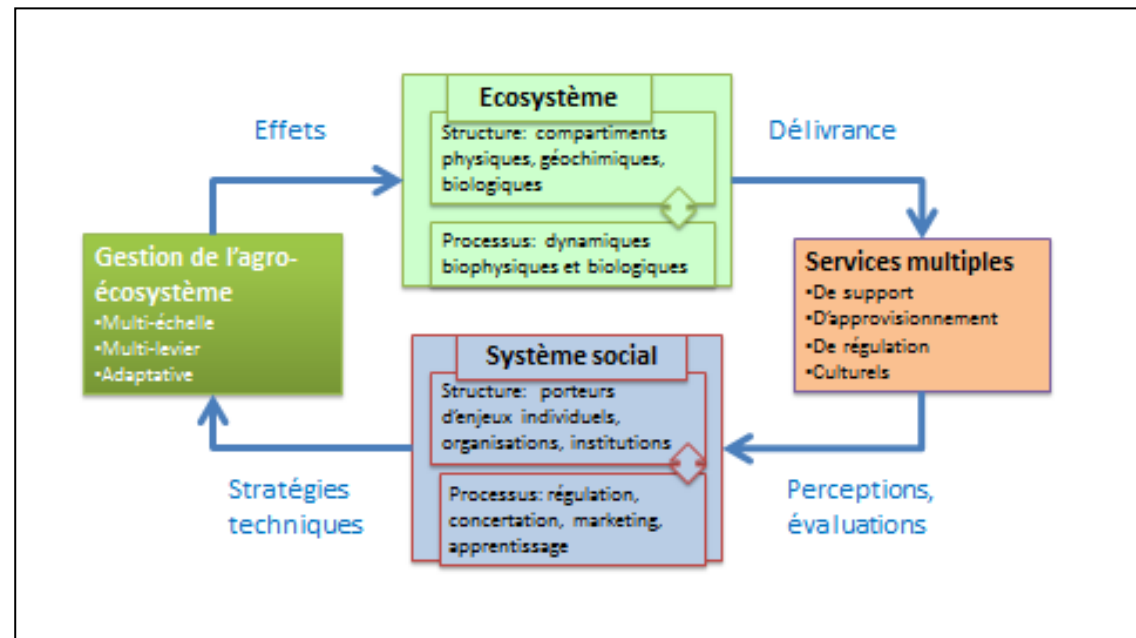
Effets

Ecosystème

Structure: compartiments physiques, géochimiques, biologiques

Processus: dynamiques biophysiques et biologiques

Délivrance

Gestion de l'agro-écosystème
•Multi-échelle
•Multi-levier
•Adaptative

Services multiples
•De support
•D'approvisionnement
•De régulation
•Culturels

Système social

Structure: porteurs d'enjeux individuels, organisations, institutions

Processus: régulation, concertation, marketing, apprentissage

Stratégies techniques

Perceptions, évaluations